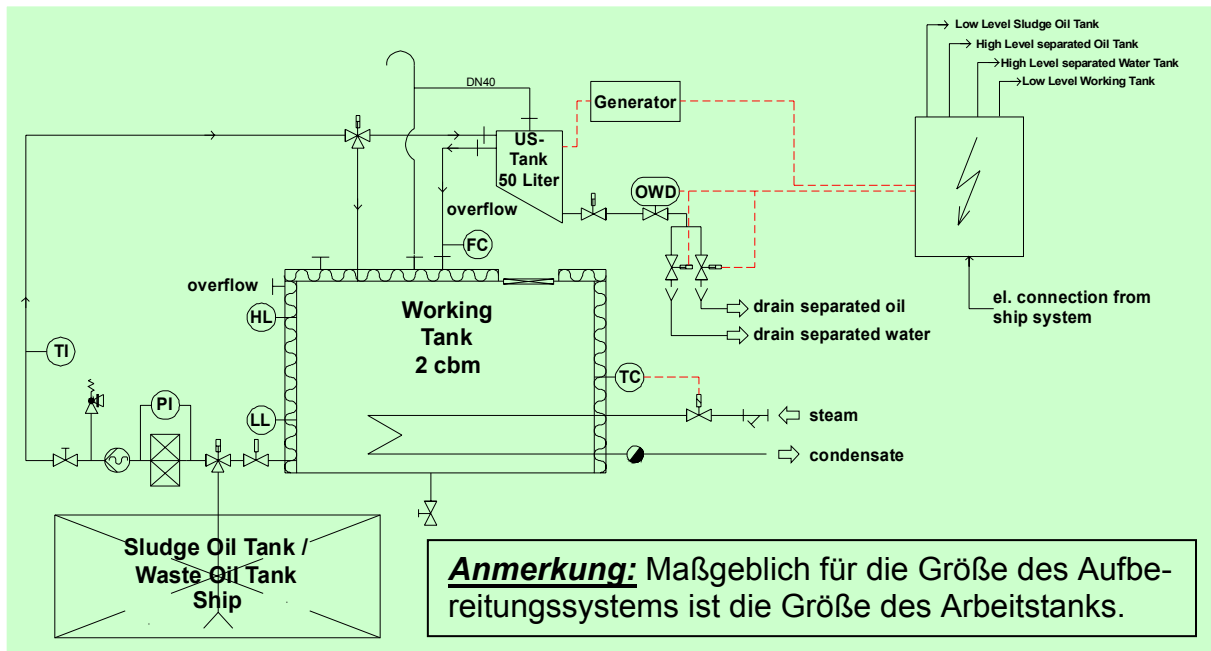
Low Level Sludge Oil Tank
High Level separated Oil Tank
High Level separated Water Tank
Low Level Working Tank

DN40

Generator

US-Tank 50 Liter

OWD

overflow

FC

overflow

HL

Working Tank 2 cbm

drain separated oil

drain separated water

el. connection from ship system

TI

PI

TC

LL

steam

condensate

Sludge Oil Tank / Waste Oil Tank Ship

***Anmerkung:*** Maßgeblich für die Größe des Aufbereitungssystems ist die Größe des Arbeitstanks.